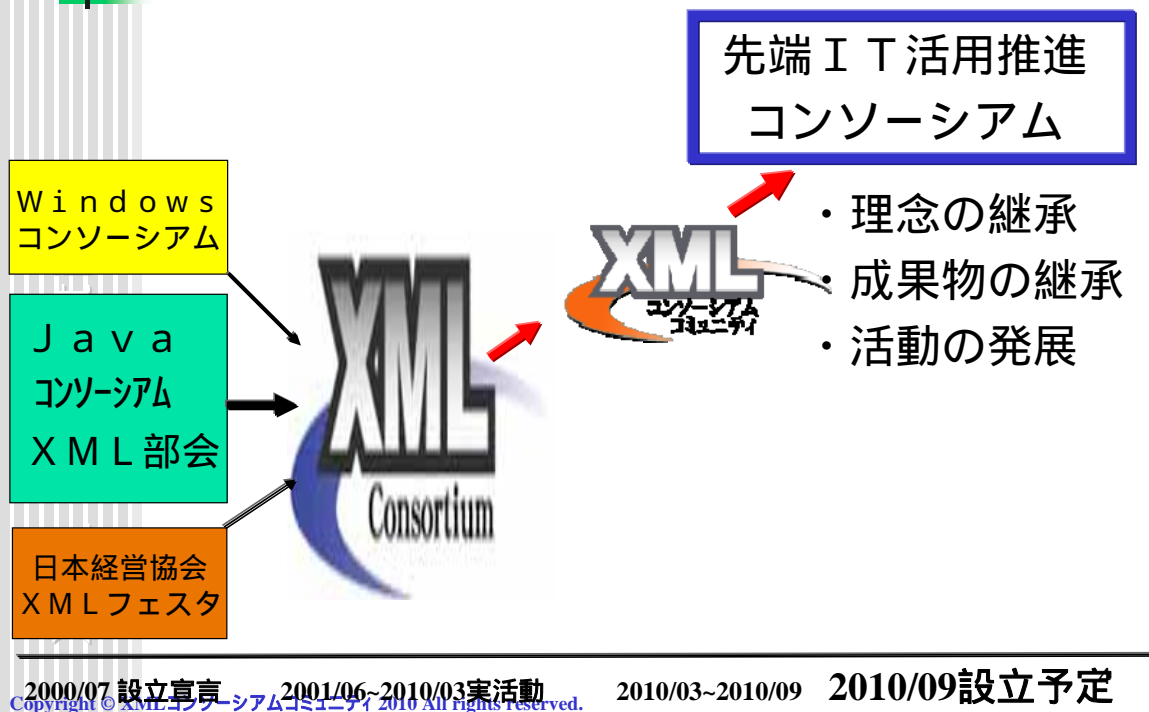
先端ＩＴ活用推進
コンソーシアム

Ｗｉｎｄｏｗｓ
コンソーシアム

Ｊａｖａ
コンソーシアム
ＸＭＬ部会

日本経営協会
ＸＭＬフェスタ

XML
Consortium

XML
コンソーシアム
コミュニティ

・理念の継承
・成果物の継承
・活動の発展

2000/07 設立宣言　2001/06~2010/03実活動　2010/03~2010/09　2010/09設立予定

Copyright © XMLコンソーシアムコミュニティ 2010 All rights reserved.